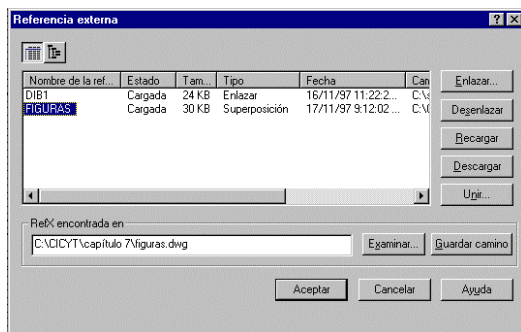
Referencia externa

?X

| Nombre de la ref... | Estado | Tam... | Tipo | Fecha | Can |
|---|---|---|---|---|---|
| DIB1 | Cargada | 24 KB | Enlazar | 16/11/97 11:22:2... | C:\ |
| FIGURAS | Cargada | 30 KB | Superposición | 17/11/97 9:12:02 ... | C:\ |

Enlazar...
Desenlazar
Recargar
Descargar
Unir...

RefX encontrada en
C:\CICYT\capítulo 7\figuras.dwg
Examinar...
Guardar camino

Aceptar
Cancelar
Ayuda